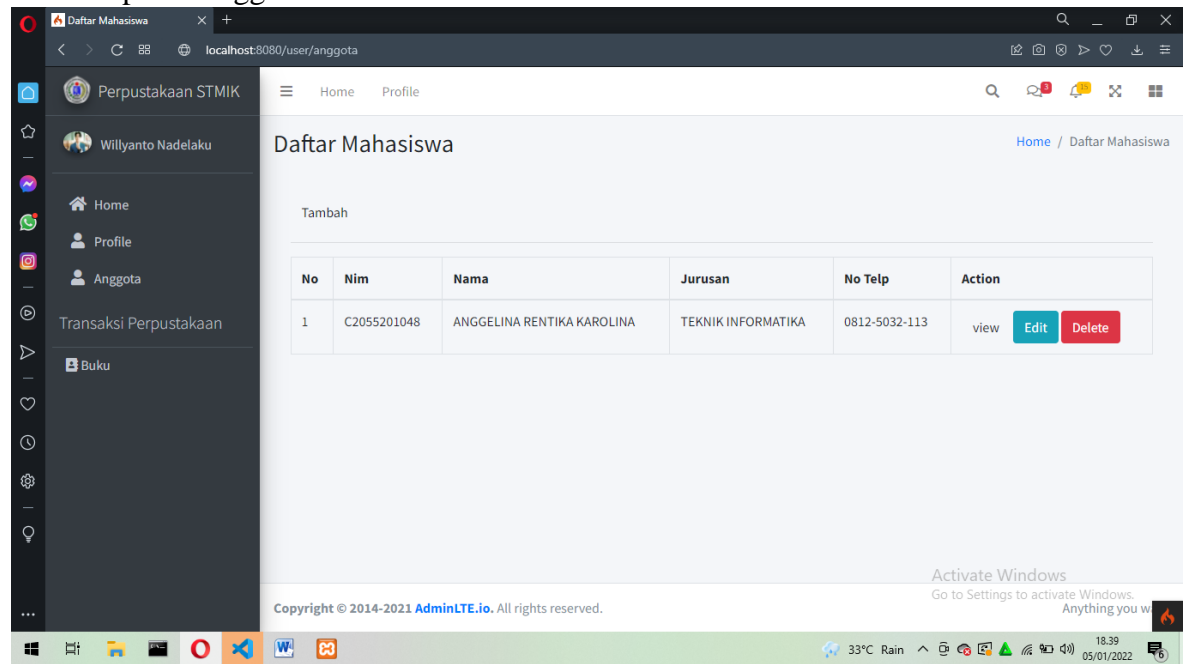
Daftar Mahasiswa

localhost:8080/user/anggota

Perpustakaan STMIK

Home Profile

3 15

Willyanto Nadelaku

Home
Profile
Anggota

Transaksi Perpustakaan

Buku

Daftar Mahasiswa

Home / Daftar Mahasiswa

Tambah

| No | Nim | Nama | Jurusan | No Telp | Action |
|---|---|---|---|---|---|
| 1 | C2055201048 | ANGGELINA RENTIKA KAROLINA | TEKNIK INFORMATIKA | 0812-5032-113 | view Edit Delete |

Activate Windows
Go to Settings to activate Windows.

Copyright © 2014-2021 AdminLTE.io. All rights reserved.

Anything you w

33°C Rain

18.39
05/01/2022

6